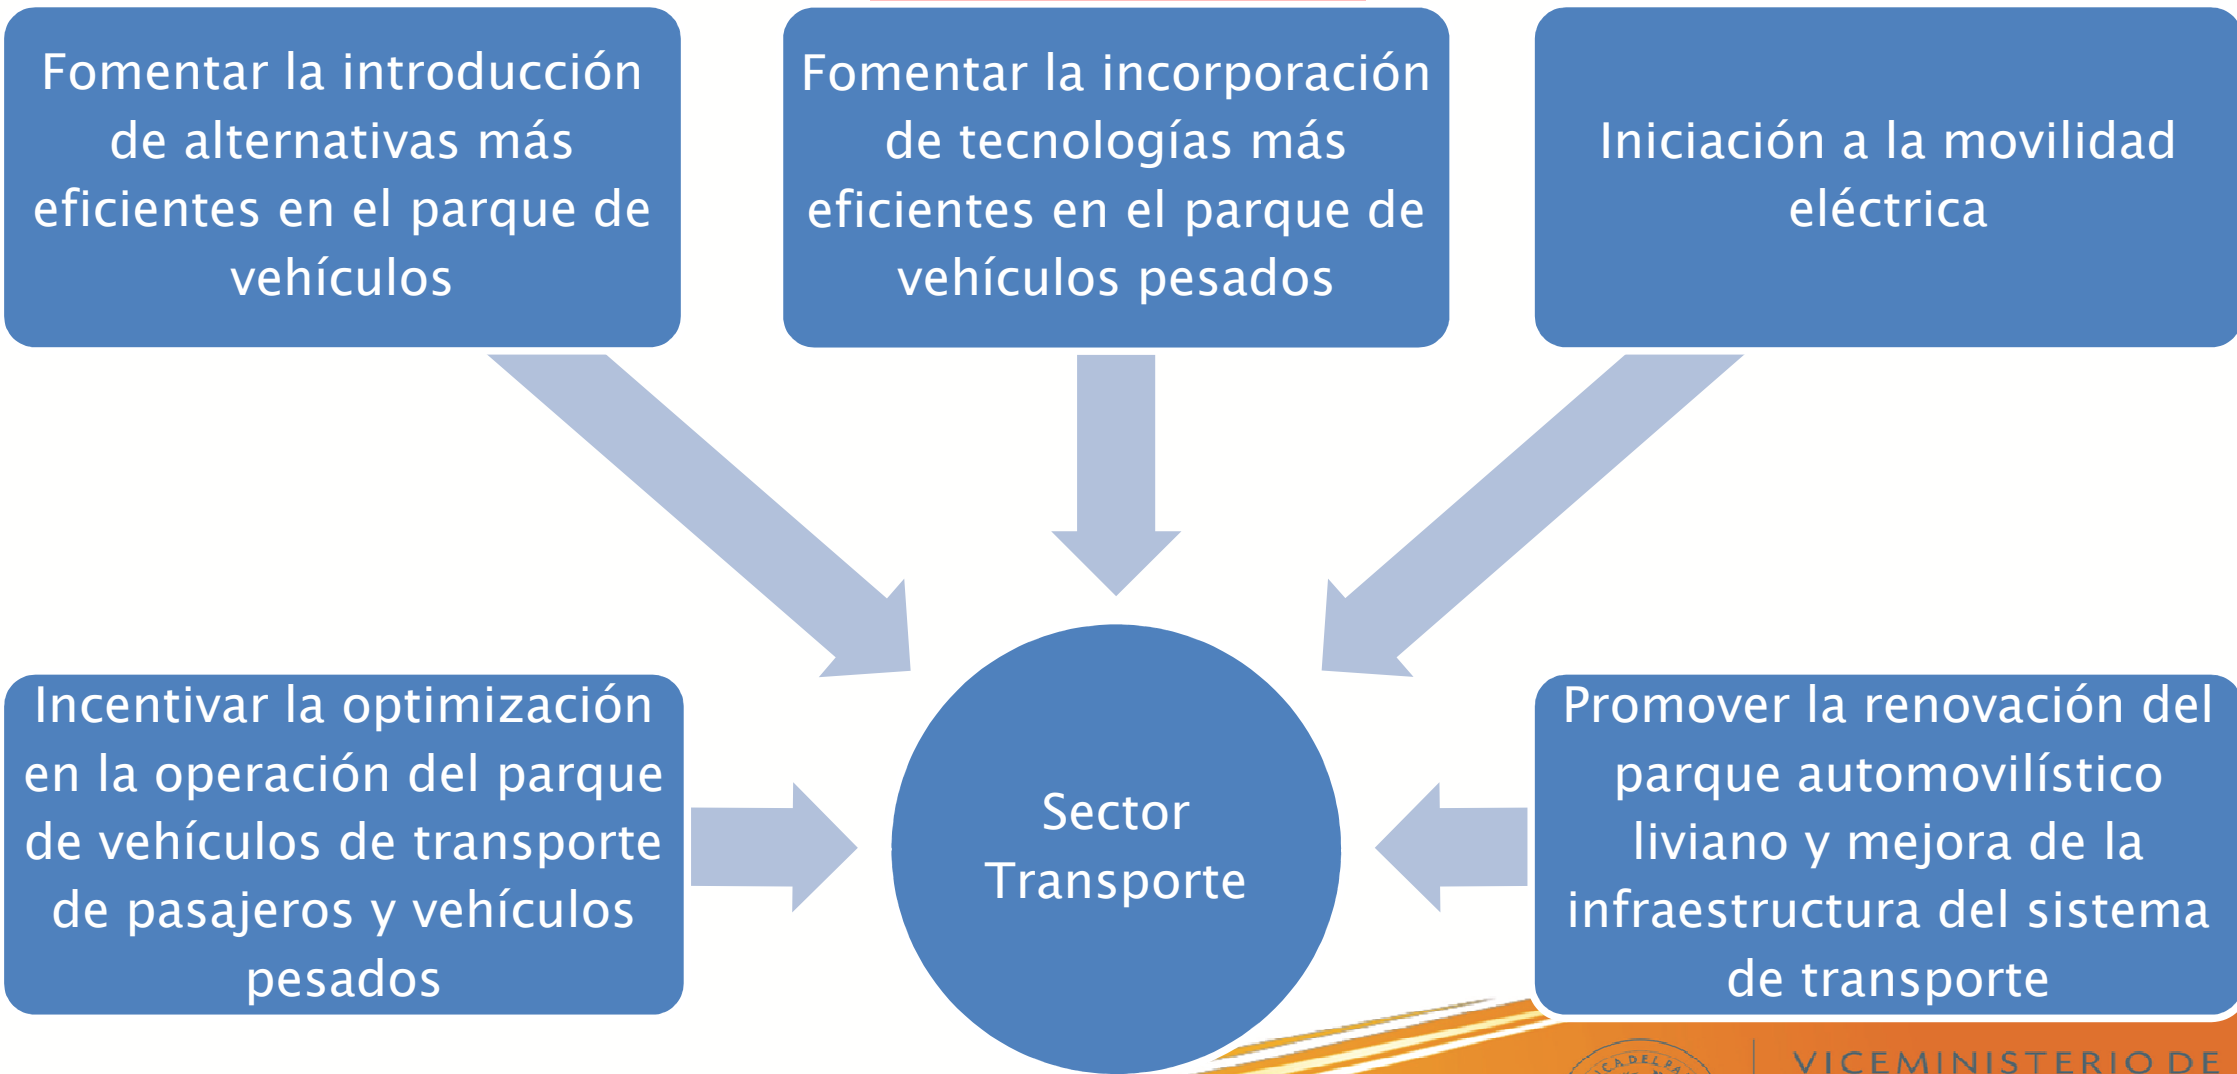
Fomentar la introducción de alternativas más eficientes en el parque de vehículos

Fomentar la incorporación de tecnologías más eficientes en el parque de vehículos pesados

Iniciación a la movilidad eléctrica

Incentivar la optimización en la operación del parque de vehículos de transporte de pasajeros y vehículos pesados

Sector Transporte

Promover la renovación del parque automovilístico liviano y mejora de la infraestructura del sistema de transporte

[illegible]

VICEMINISTERIO DE